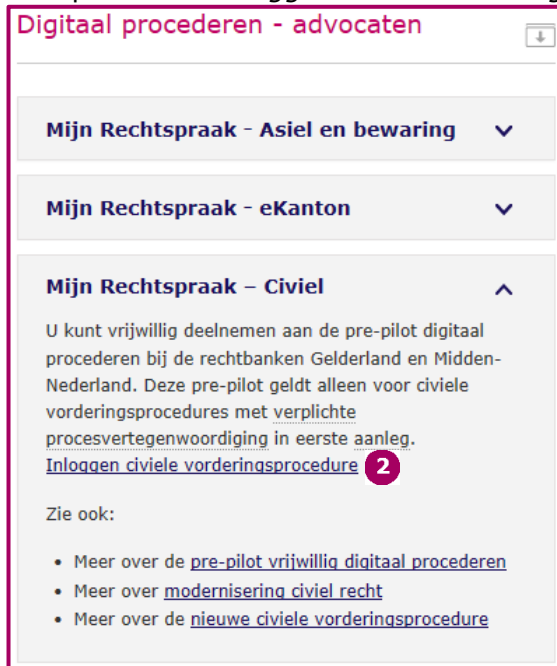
Digitaal procederen - advocaten

Mijn Rechtspraak - Asiel en bewaring

Mijn Rechtspraak - eKanton

Mijn Rechtspraak – Civiel

U kunt vrijwillig deelnemen aan de pre-pilot digitaal procederen bij de rechtbanken Gelderland en Midden-Nederland. Deze pre-pilot geldt alleen voor civiele vorderingsprocedures met verplichte procesvertegenwoordiging in eerste aanleg.
Inloggen civiele vorderingsprocedure 2

Zie ook:

- Meer over de pre-pilot vrijwillig digitaal procederen
- Meer over modernisering civiel recht
- Meer over de nieuwe civiele vorderingsprocedure